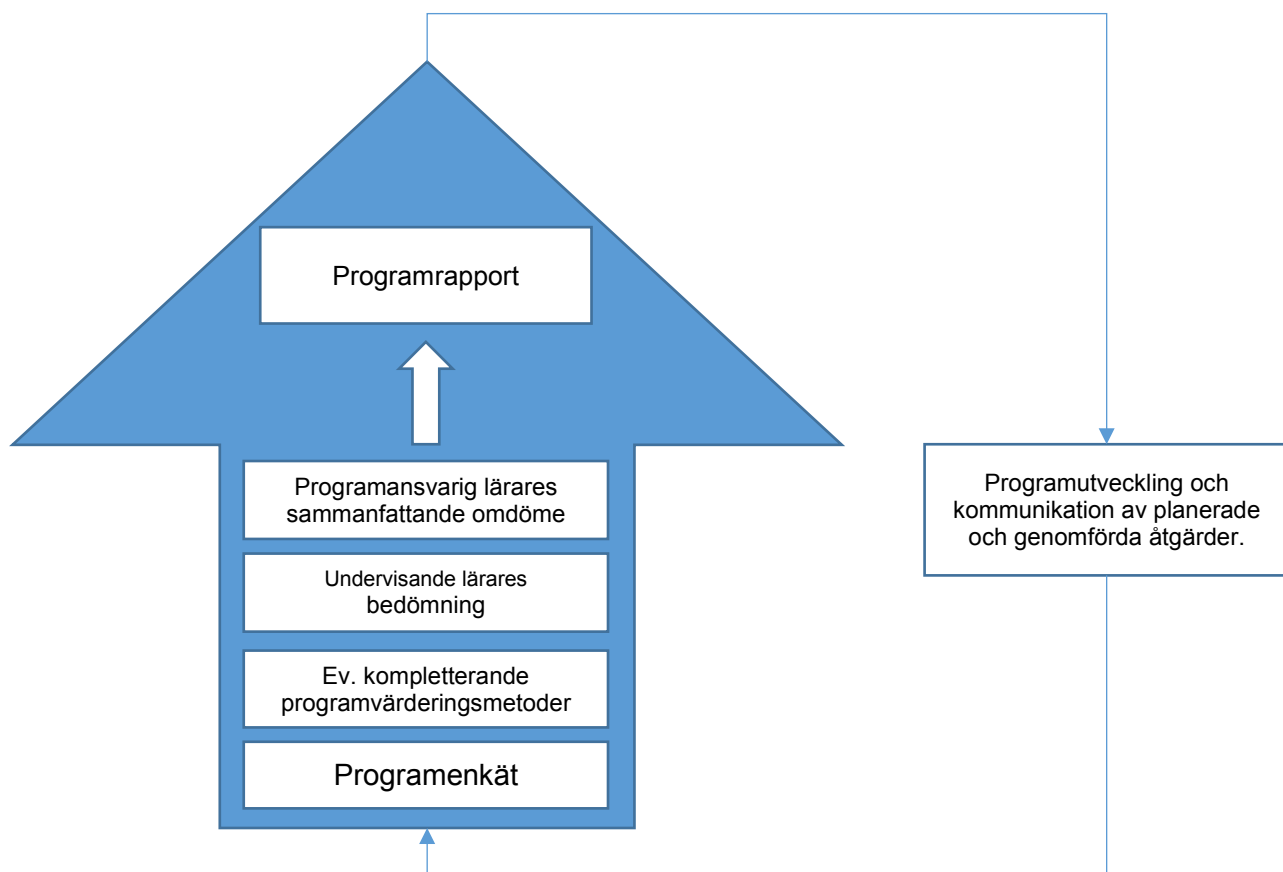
Programrapport

Programansvarig lärares sammanfattande omdöme

Undervisande lärares bedömning

Ev. kompletterande programvärderingsmetoder

Programenkät

Programutveckling och kommunikation av planerade och genomförda åtgärder.